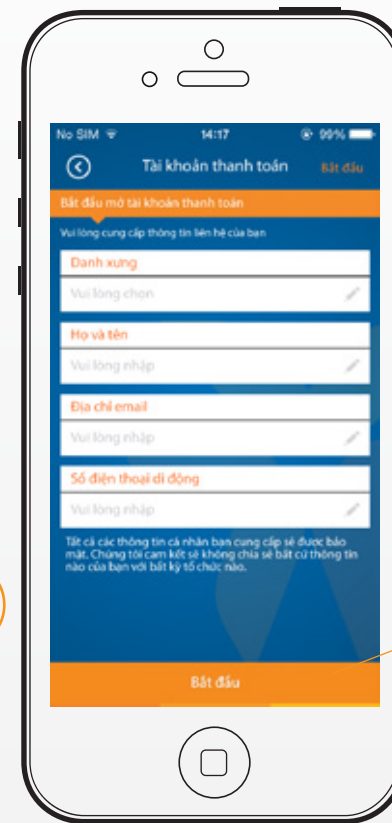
No SIM 14:17 99%

Tài khoản thanh toán Bắt đầu

Bắt đầu mở tài khoản thanh toán

Vui lòng cung cấp thông tin liên hệ của bạn

Danh xưng

Vui lòng chọn

Họ và tên

Vui lòng nhập

Địa chỉ email

Vui lòng nhập

Số điện thoại di động

Vui lòng nhập

Tất cả các thông tin cá nhân bạn cung cấp sẽ được bảo mật. Chúng tôi cam kết sẽ không chia sẻ bất cứ thông tin nào của bạn với bất kỳ tổ chức nào.

Bắt đầu